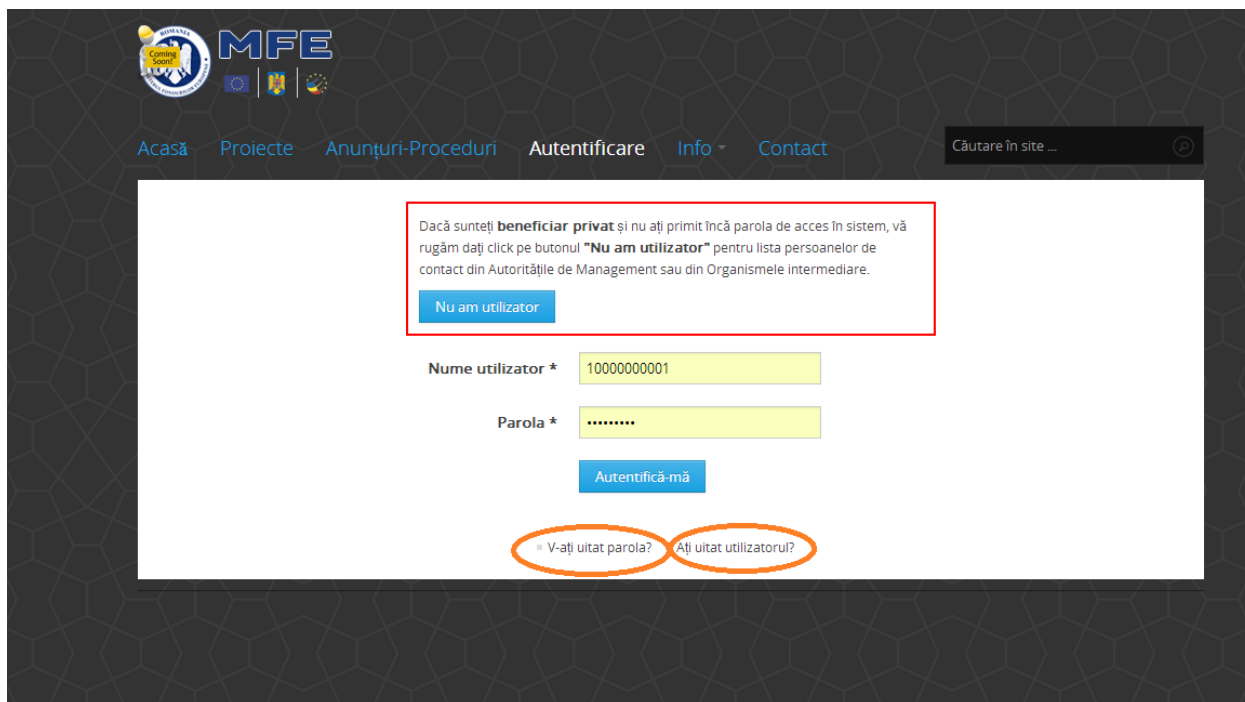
ROMANIA
Coming Soon!
MFE

Acasă Proiecte Anunțuri-Proceduri Autentificare Info Contact

Căutare în site ...

Dacă sunteți **beneficiar privat** și nu ați primit încă parola de acces în sistem, vă rugăm dați click pe butonul **"Nu am utilizator"** pentru lista persoanelor de contact din Autoritățile de Management sau din Organismele intermediare.

Nu am utilizator

Nume utilizator * 10000000001

Parola * •••••••••

Autentifică-mă

V-ați uitat parola? Ați uitat utilizatorul?